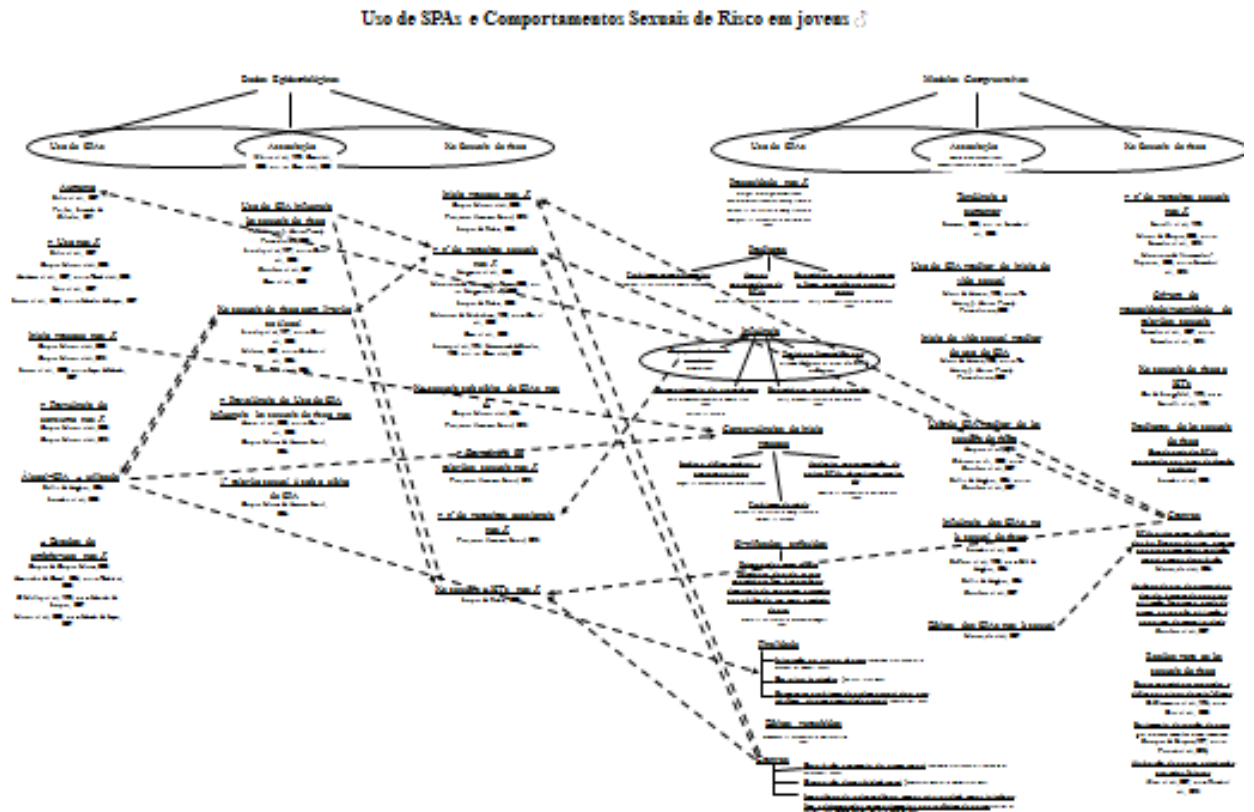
Uso de SPAs e Comportamentos Sexuais de Risco em jovens ♂

Dados Epidemiológicos

Uso de SPAs

Associação

Na Sexualidade de risco

Modelos Compreensivos

Uso de SPAs

Associação

Na Sexualidade de risco

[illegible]